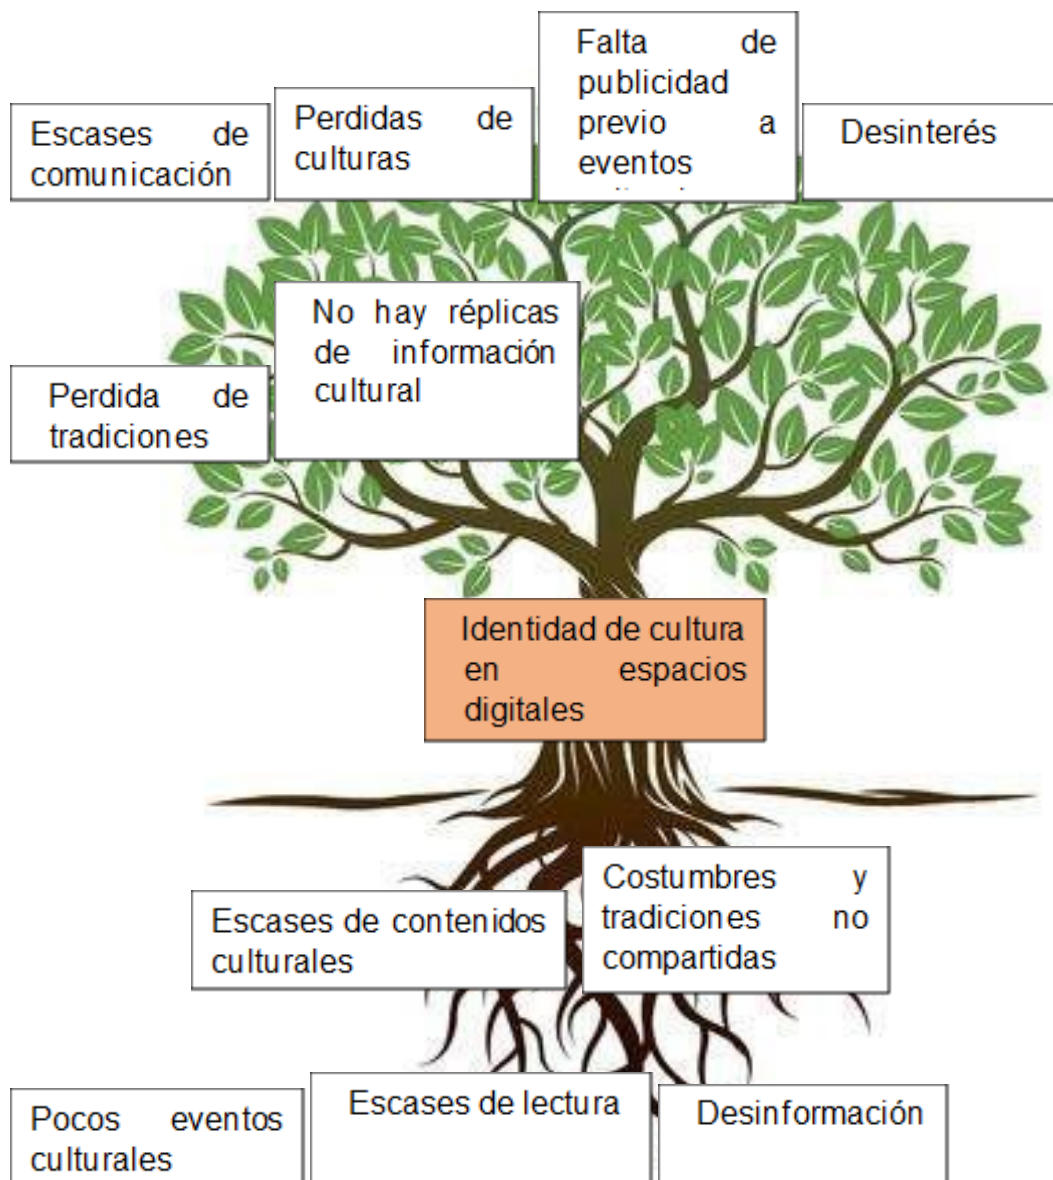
Escases de comunicación

Perdidas de culturas

Falta de publicidad previo a eventos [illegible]

Desinterés

No hay réplicas de información cultural

Perdida de tradiciones

Identidad de cultura en espacios digitales

Escases de contenidos culturales

Costumbres y tradiciones no compartidas

Pocos eventos culturales

Escases de lectura

Desinformación